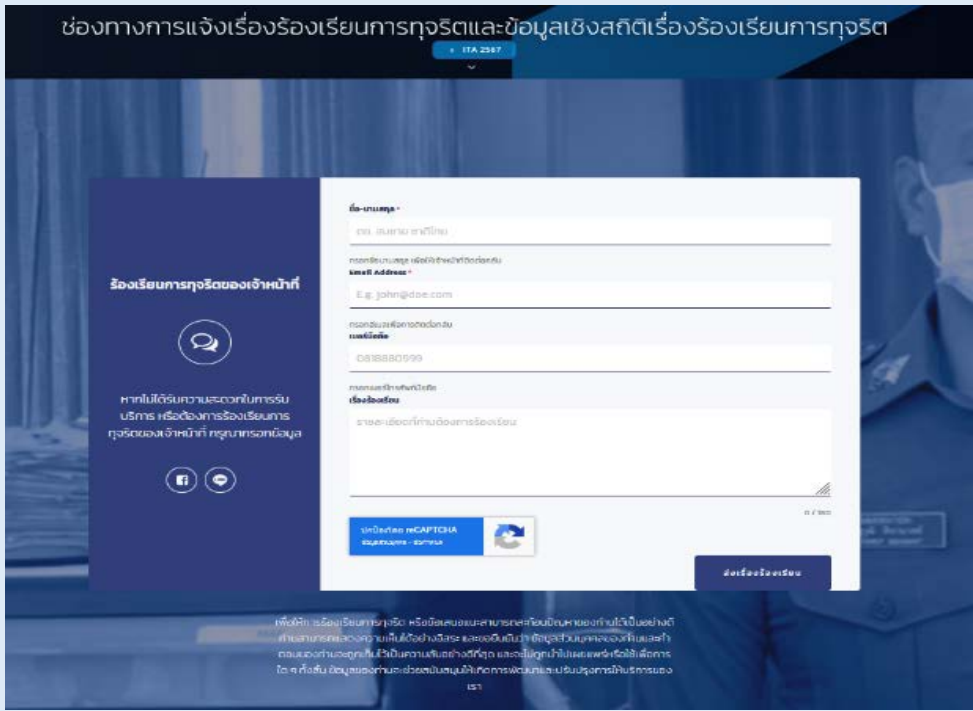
ช่องทางการแจ้งเรื่องร้องเรียนการทุจริตและข้อมูลเชิงสถิติเรื่องร้องเรียนการทุจริต

ITA 2567

ร้องเรียนการทุจริตของเจ้าหน้าที่

หากไม่ได้รับความสะดวกในการรับบริการ หรือต้องการร้องเรียนการทุจริตของเจ้าหน้าที่ กรุณากรอกข้อมูล

ชื่อ-นามสกุล *

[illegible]

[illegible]
Email Address *

E.g. john@doe.com

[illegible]
เบอร์มือถือ

0818880999

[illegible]
เรื่องร้องเรียน

รายละเอียดที่ท่านต้องการร้องเรียน

0 / 500

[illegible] reCAPTCHA
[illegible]

ส่งเรื่องร้องเรียน

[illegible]